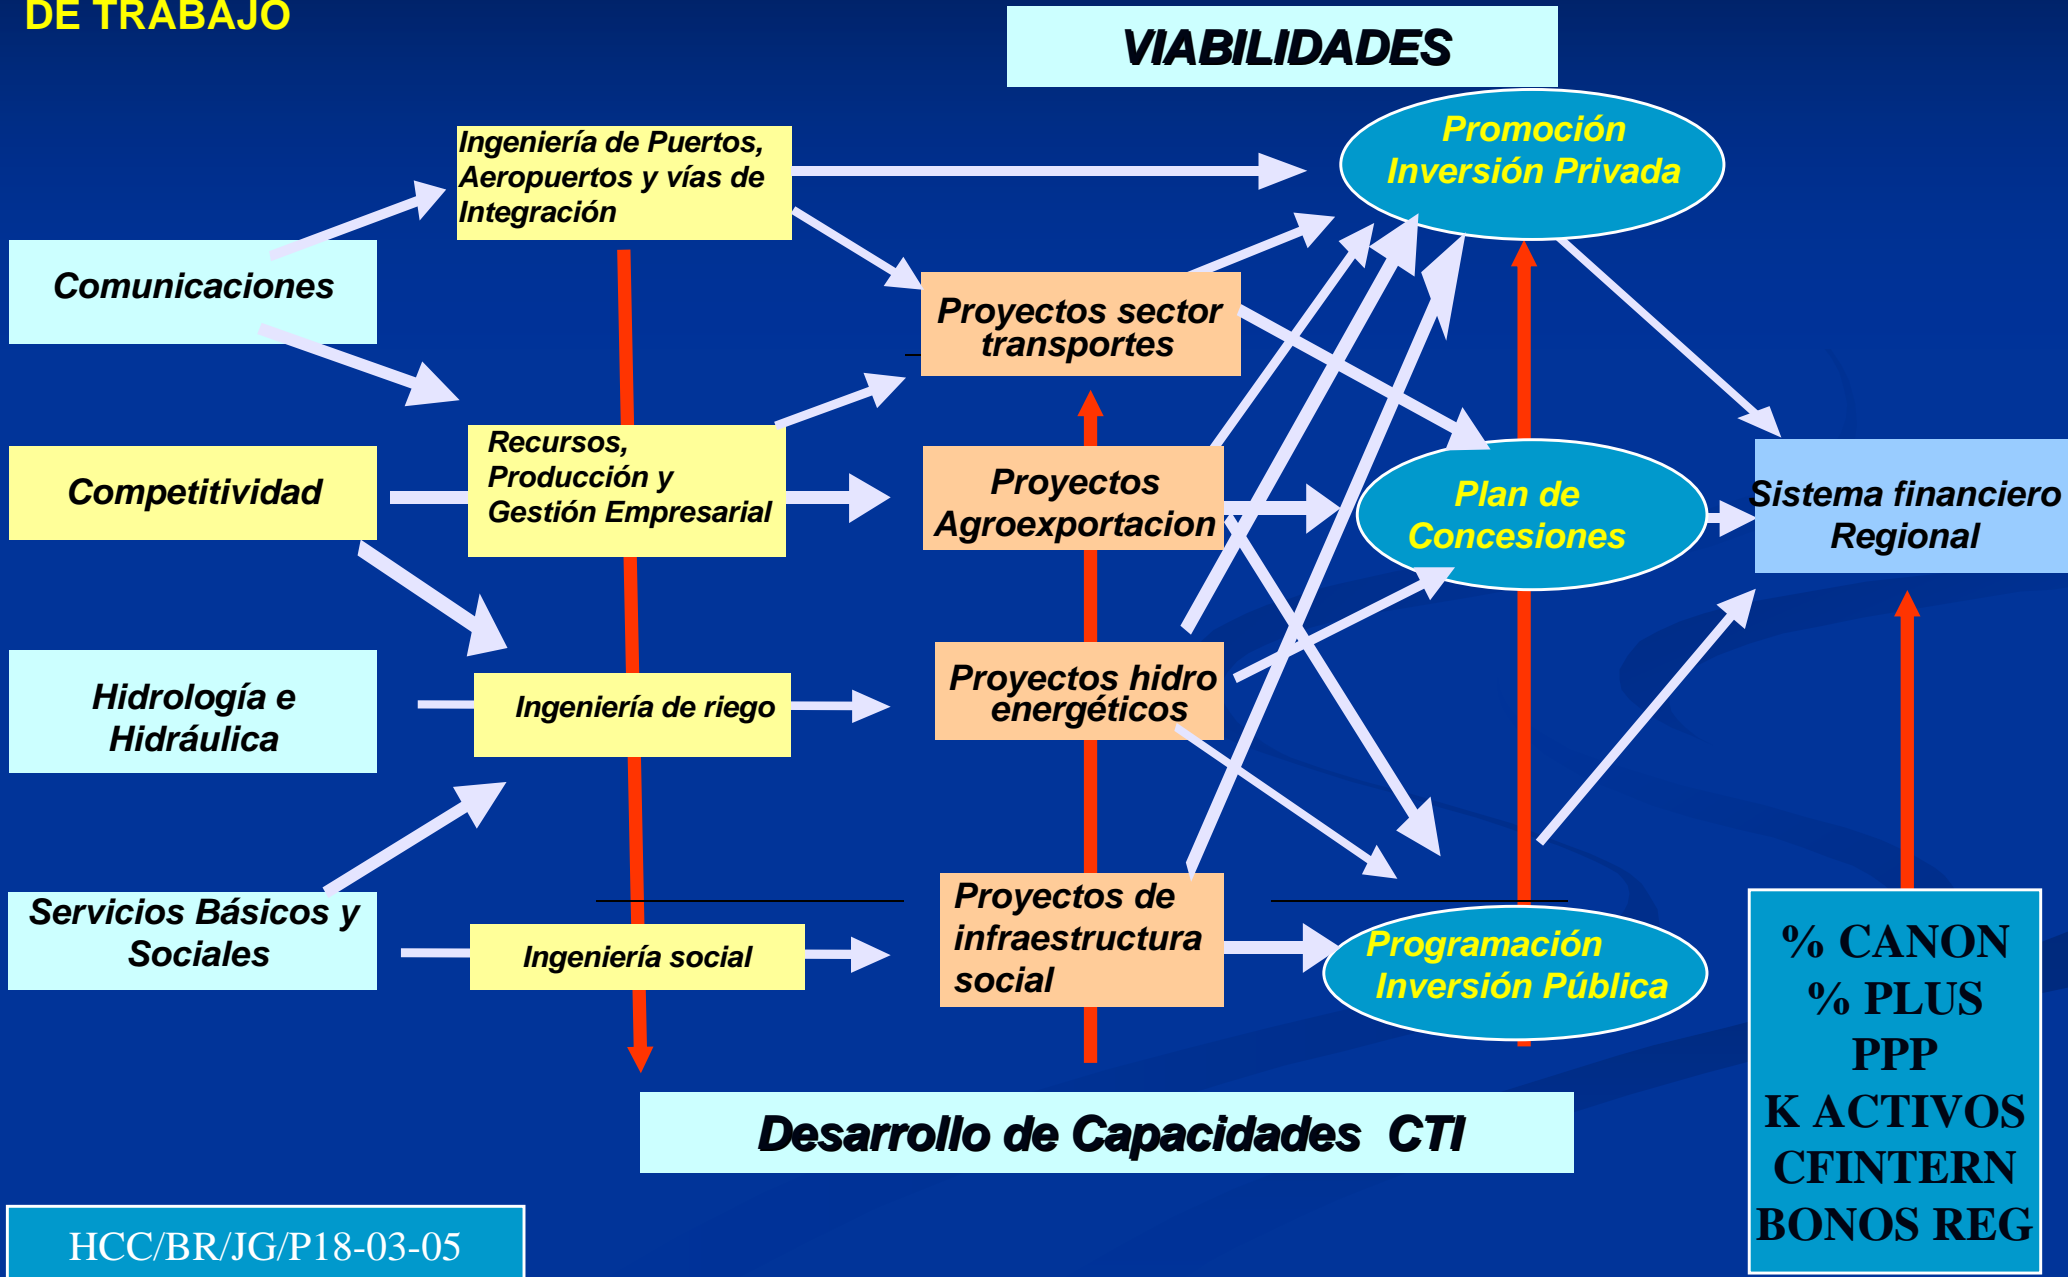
DE TRABAJO

VIABILIDADES

Comunicaciones

Competitividad

Hidrología e Hidráulica

Servicios Básicos y Sociales

Ingeniería de Puertos, Aeropuertos y vías de Integración

Recursos, Producción y Gestión Empresarial

Ingeniería de riego

Ingeniería social

Proyectos sector transportes

Proyectos Agroexportacion

Proyectos hidro energéticos

Proyectos de infraestructura social

Promoción Inversión Privada

Plan de Concesiones

Programación Inversión Pública

Sistema financiero Regional

% CANON
% PLUS
PPP
K ACTIVOS
CFINTERN
BONOS REG

Desarrollo de Capacidades CTI

HCC/BR/JG/P18-03-05